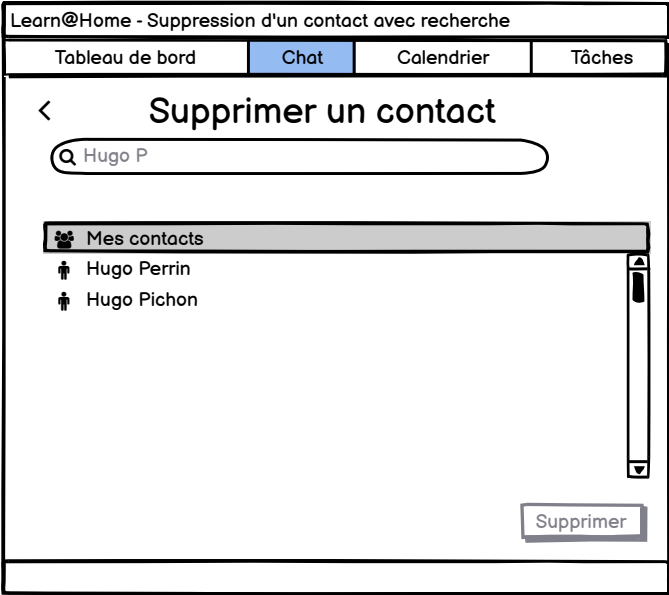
Learn@Home - Suppression d'un contact avec recherche

| Tableau de bord | Chat | Calendrier | Tâches |
|---|---|---|---|

<

Supprimer un contact

Hugo P

Mes contacts

Hugo Perrin

Hugo Pichon

Supprimer